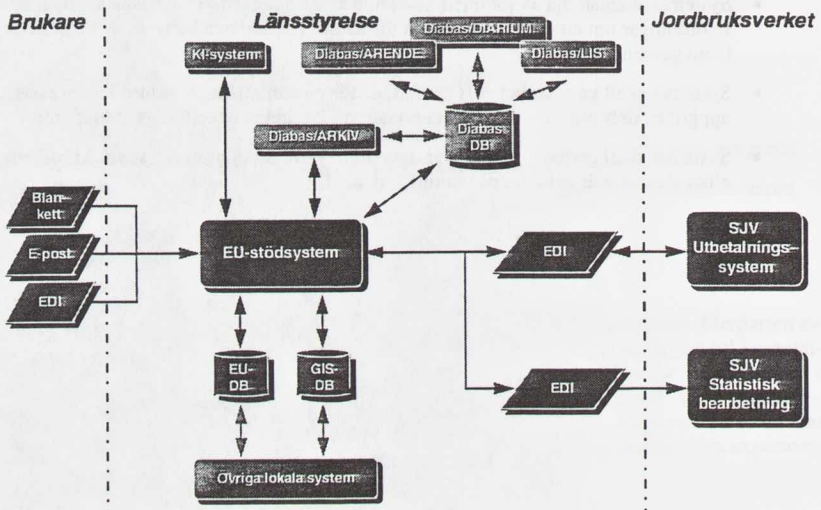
Brukare

Länsstyrelse

Jordbruksverket

KI-system

Diabas/DIARIUM

Diabas/ARENDE

Diabas/LIS

Diabas/ARKIV

Diabas DB

Blankett

E-post

EDI

EU-stödsystem

EDI

SJV Utbetalningssystem

EU-DB

GIS-DB

EDI

SJV Statistisk bearbetning

Övriga lokala system